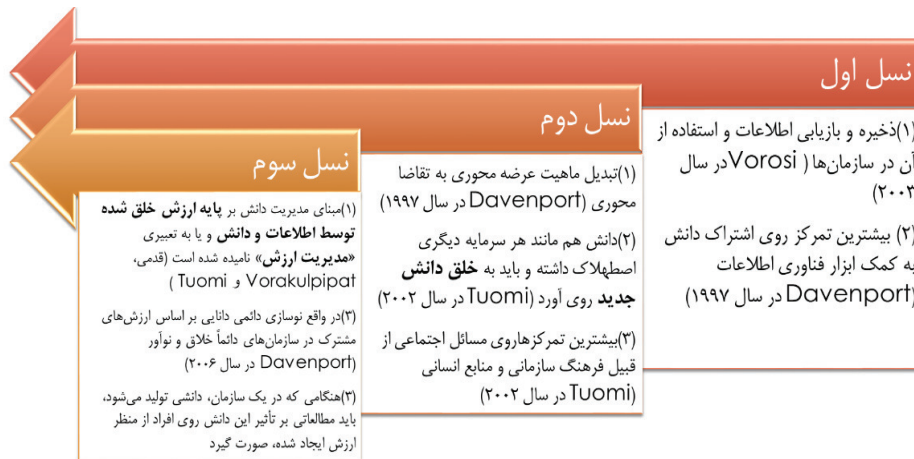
نسل اول

(۱)ذخیره و بازیابی اطلاعات و استفاده از آن در سازمان‌ها ( Vorosi در سال ۲۰۰۳

(۲) بیشترین تمرکز روی اشتراک دانش به کمک ابزار فناوری اطلاعات (Davenport در سال ۱۹۹۷)

نسل دوم

(۱)تبدیل ماهیت عرضه محوری به تقاضا محوری (Davenport در سال ۱۹۹۷)

(۲)دانش هم مانند هر سرمایه دیگری اصطهلاک داشته و باید به خلق دانش جدید روی آورد (Tuomi در سال ۲۰۰۲)

(۳)بیشترین تمرکزهاروی مسائل اجتماعی از قبیل فرهنگ سازمانی و منابع انسانی (Tuomi در سال ۲۰۰۲)

نسل سوم

(۱)مبنای مدیریت دانش بر پایه ارزش خلق شده توسط اطلاعات و دانش و یا به تعبیری «مدیریت ارزش» نامیده شده است (قدمی، Vorakulpipat و Tuomi )

(۲)در واقع نوسازی دائمی دانایی بر اساس ارزش‌های مشترک در سازمان‌های دائماً خلاق و نوآور (Davenport در سال ۲۰۰۶)

(۳)هنگامی که در یک سازمان، دانشی تولید می‌شود، باید مطالعاتی بر تأثیر این دانش روی افراد از منظر ارزش ایجاد شده، صورت گیرد